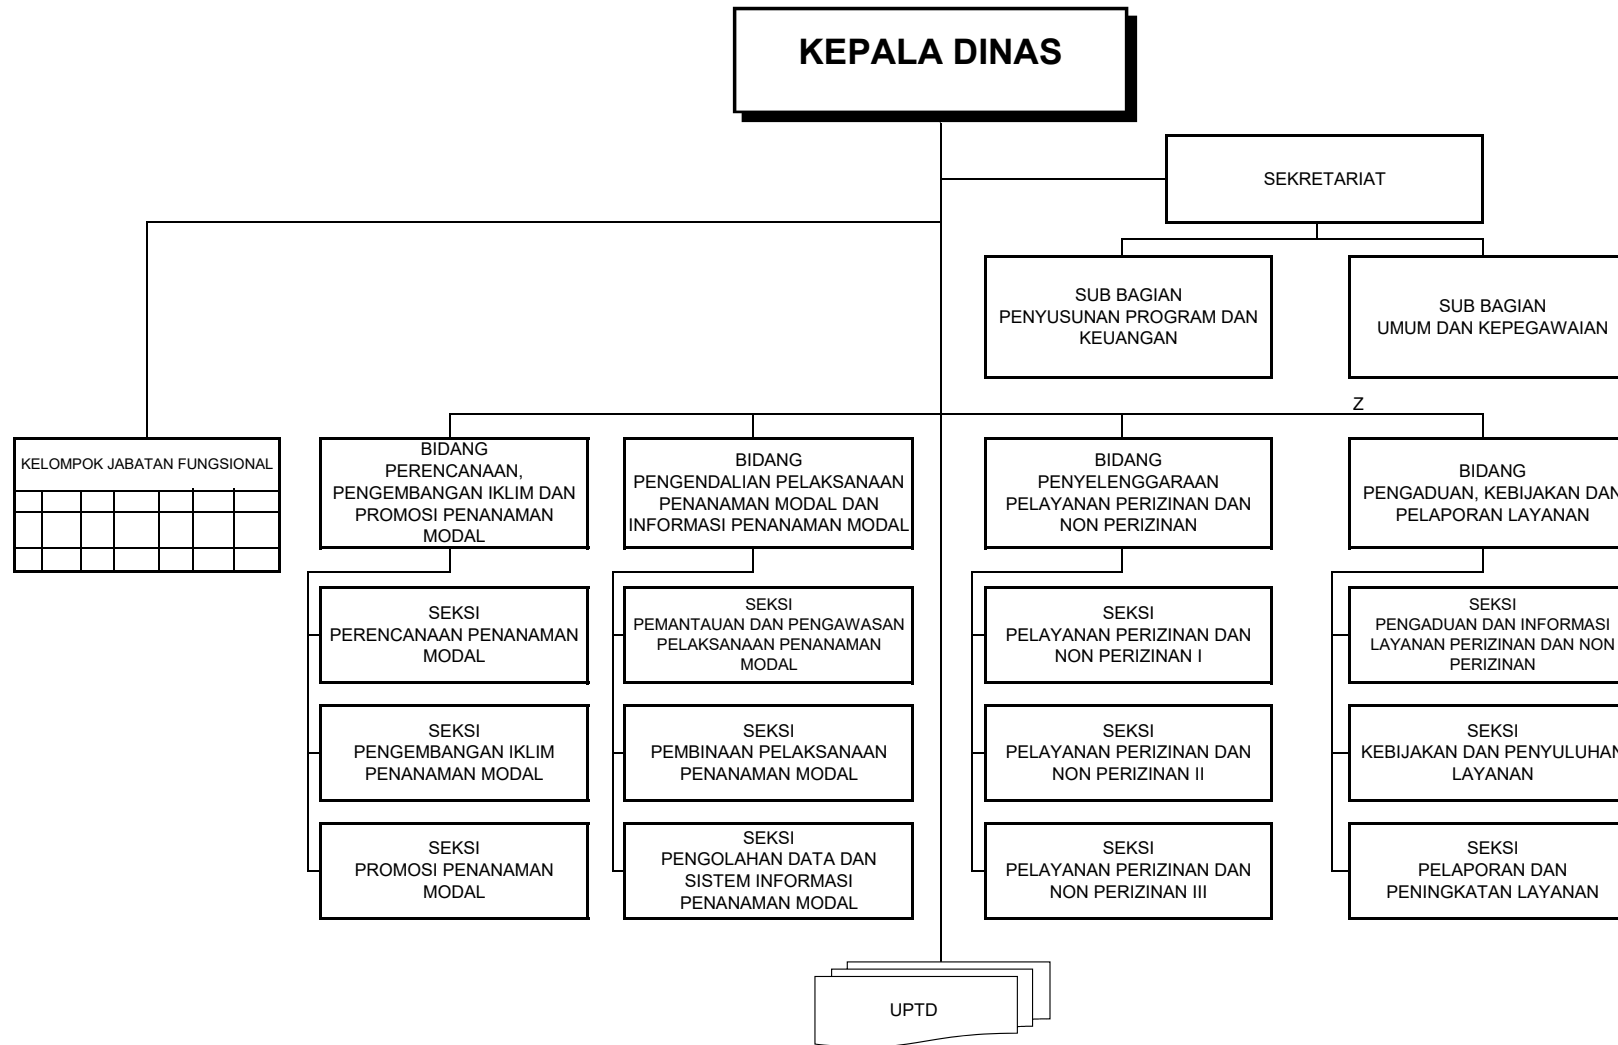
KEPALA DINAS

SEKRETARIAT

SUB BAGIAN PENYUSUNAN PROGRAM DAN KEUANGAN

SUB BAGIAN UMUM DAN KEPEGAWAIAN

Z

KELOMPOK JABATAN FUNGSIONAL

BIDANG PERENCANAAN, PENGEMBANGAN IKLIM DAN PROMOSI PENANAMAN MODAL

SEKSI PERENCANAAN PENANAMAN MODAL

SEKSI PENGEMBANGAN IKLIM PENANAMAN MODAL

SEKSI PROMOSI PENANAMAN MODAL

BIDANG PENGENDALIAN PELAKSANAAN PENANAMAN MODAL DAN INFORMASI PENANAMAN MODAL

SEKSI PEMANTAUAN DAN PENGAWASAN PELAKSANAAN PENANAMAN MODAL

SEKSI PEMBINAAN PELAKSANAAN PENANAMAN MODAL

SEKSI PENGOLAHAN DATA DAN SISTEM INFORMASI PENANAMAN MODAL

BIDANG PENYELENGGARAAN PELAYANAN PERIZINAN DAN NON PERIZINAN

SEKSI PELAYANAN PERIZINAN DAN NON PERIZINAN I

SEKSI PELAYANAN PERIZINAN DAN NON PERIZINAN II

SEKSI PELAYANAN PERIZINAN DAN NON PERIZINAN III

BIDANG PENGADUAN, KEBIJAKAN DAN PELAPORAN LAYANAN

SEKSI PENGADUAN DAN INFORMASI LAYANAN PERIZINAN DAN NON PERIZINAN

SEKSI KEBIJAKAN DAN PENYULUHAN LAYANAN

SEKSI PELAPORAN DAN PENINGKATAN LAYANAN

UPTD